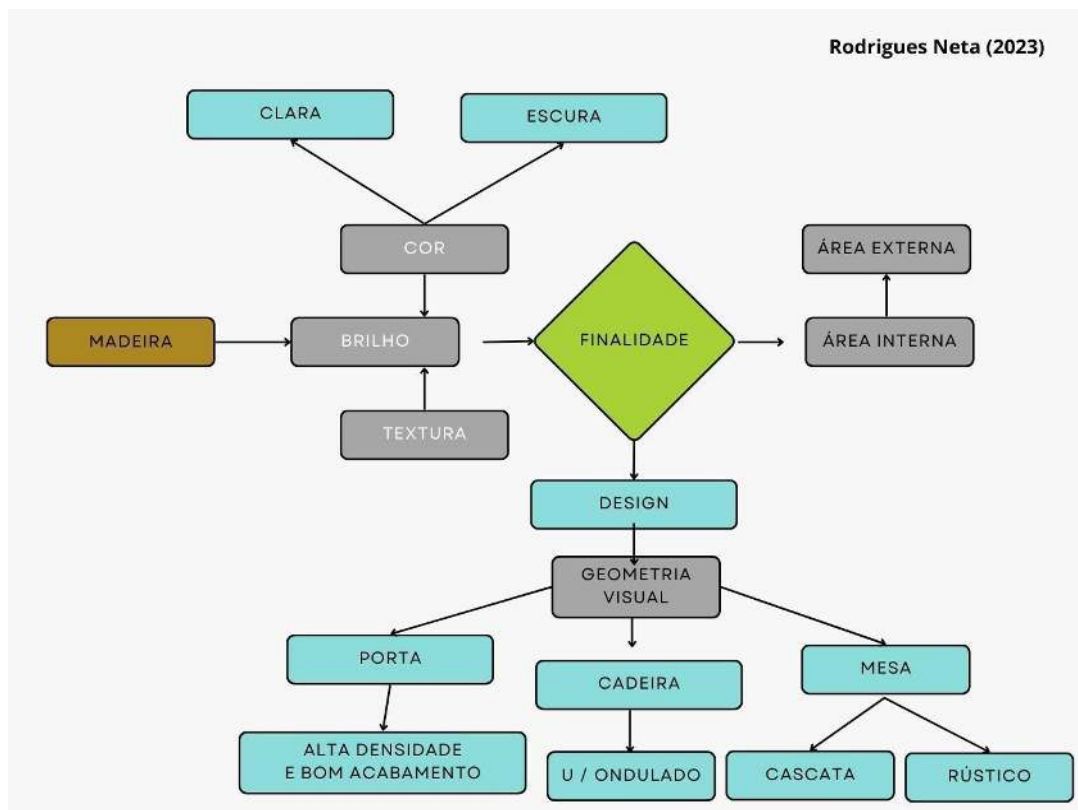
Rodrigues Neta (2023)

CLARA

ESCURA

COR

ÁREA EXTERNA

MADEIRA

BRILHO

FINALIDADE

ÁREA INTERNA

TEXTURA

DESIGN

GEOMETRIA VISUAL

PORTA

CADEIRA

MESA

ALTA DENSIDADE E BOM ACABAMENTO

U / ONDULADO

CASCATA

RÚSTICO